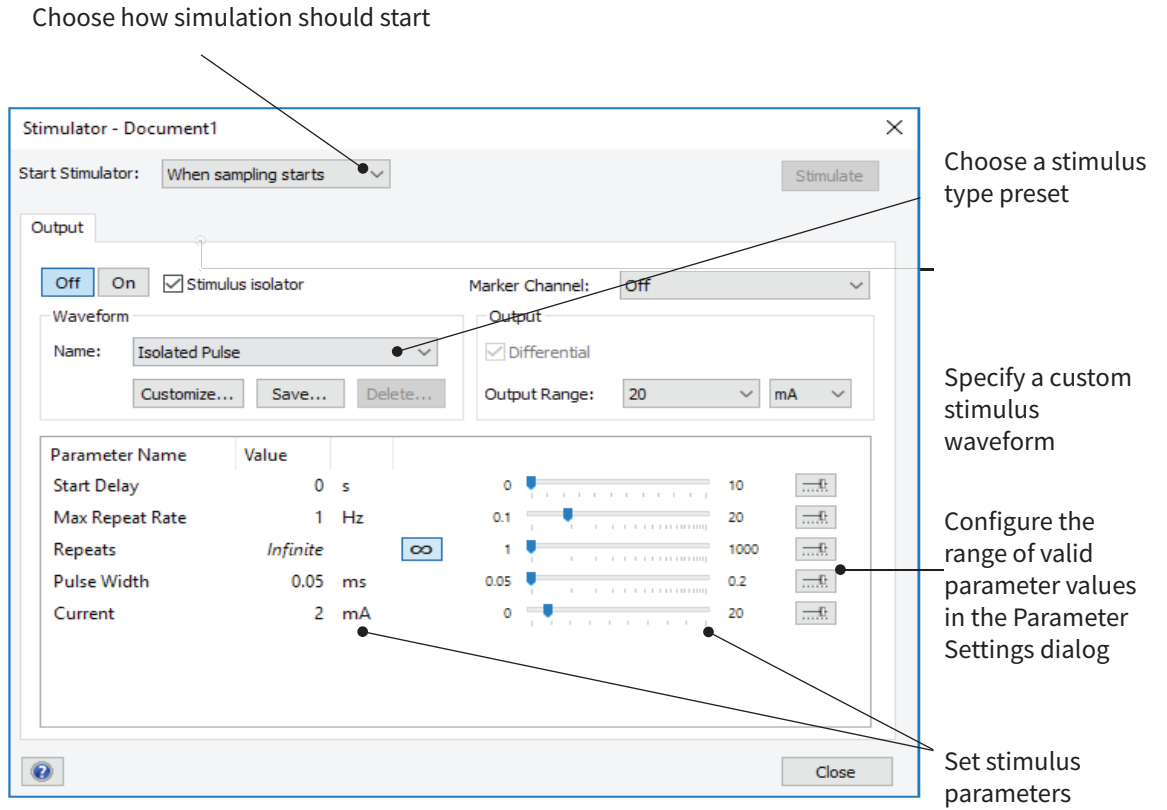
Choose how simulation should start

Stimulator - Document1

Start Stimulator: When sampling starts

Stimulate

Choose a stimulus type preset

Output

Off On Stimulus isolator

Marker Channel: Off

Waveform

Name: Isolated Pulse

Customize... Save... Delete...

Output

Differential

Output Range: 20 mA

Specify a custom stimulus waveform

| Parameter Name | Value | | | | |
|---|---|---|---|---|---|
| Start Delay | 0 | s | 0 | 10 | |
| Max Repeat Rate | 1 | Hz | 0.1 | 20 | |
| Repeats | Infinite | ∞ | 1 | 1000 | |
| Pulse Width | 0.05 | ms | 0.05 | 0.2 | |
| Current | 2 | mA | 0 | 20 | |

Configure the range of valid parameter values in the Parameter Settings dialog

Close

Set stimulus parameters